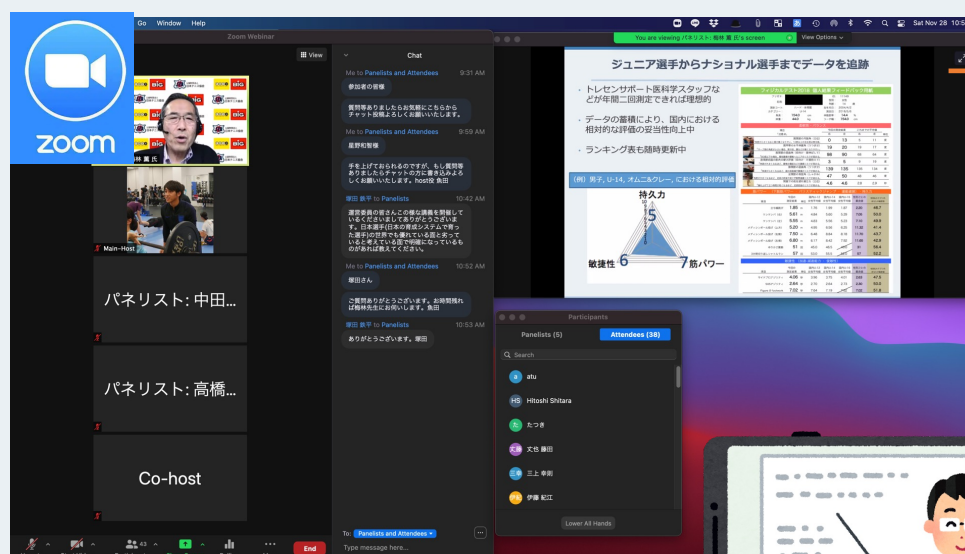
zoom

Go Window Help

Sat Nov 28 10:5

Zoom Webinar

View

林 賢 氏

Main-Host

パネリスト: 中田...

パネリスト: 高橋...

Co-host

43

End

Chat

Me to Panelists and Attendees 9:31 AM

参加者の皆様

質問等ありましたらお気軽にこちらからチャット投稿よろしくお願いいたします。

Me to Panelists and Attendees 9:59 AM

星野和智様

手を上げておられるのですが、もし質問等ありましたらチャットの方に書き込みよろしくお願いいたします。host役 魚田

塚田 新平 to Panelists 10:42 AM

運営委員の皆さんこの様な講義を開催していただきましてありがとうございます。日本選手(日本の育成システムで育った選手)の世界でも優れている面と劣っていると考えている面で明確になっているものがあれば教えてください。

Me to Panelists and Attendees 10:52 AM

塚田さん

ご質問ありがとうございます。お時間残れば梅林先生にお伺いします。魚田

塚田 新平 to Panelists 10:53 AM

ありがとうございます。塚田

To: Panelists and Attendees

Type message here...

You are viewing パネリスト: 梅林 薫 氏's screen

View Options

ジュニア選手からナショナル選手までデータを追跡

・トレセンサポート医科学スタッフなどが年間二回測定できれば理想的

・データの蓄積により、国内における相対的な評価の妥当性向上中

・ランキング表も随時更新中

(例) 男子, U-14, オムニ&クレー, における相対的評価

持久力

5

敏捷性 6

7 筋パワー

フィジカルテスト2018 個人結果フィードバック用紙

Participants

Panelists (5)

Attendees (38)

Search

atu

Hitoshi Shitara

たつき

文也 藤田

三上 幸則

伊藤 紀江

Lower All Hands